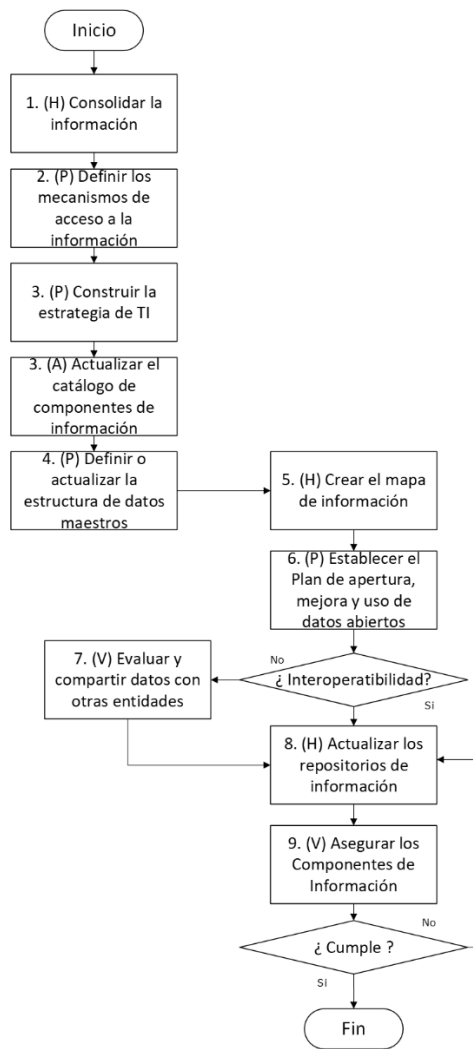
Inicio

1. (H) Consolidar la información

2. (P) Definir los mecanismos de acceso a la información

3. (P) Construir la estrategia de TI

3. (A) Actualizar el catálogo de componentes de información

4. (P) Definir o actualizar la estructura de datos maestros

5. (H) Crear el mapa de información

6. (P) Establecer el Plan de apertura, mejora y uso de datos abiertos

7. (V) Evaluar y compartir datos con otras entidades

No

¿ Interoperatibilidad?

Si

8. (H) Actualizar los repositorios de información

9. (V) Asegurar los Componentes de Información

No

¿ Cumple ?

Si

Fin